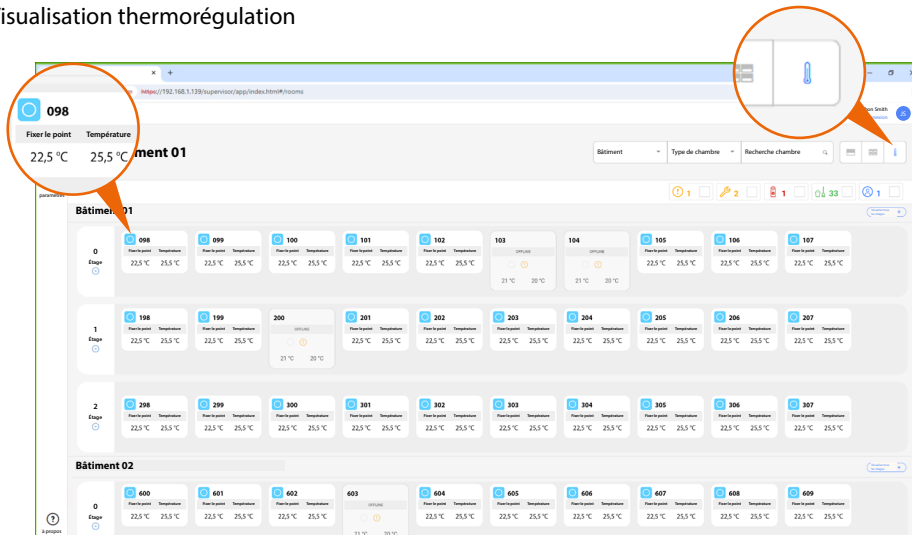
isualisation thermorégulation

https://192.168.1.139/supervisor/app/index.html#/rooms

098
Fixer le point Température
22,5 °C 25,5 °C

ment 01

on Smith

Bâtiment Type de chambre Recherche chambre

1 2 1 33 1

paramètres

Bâtiment 01

0 Étage

| 098 | 099 | 100 | 101 | 102 | 103 | 104 | 105 | 106 | 107 |
|---|---|---|---|---|---|---|---|---|---|
| Fixer le point Température | Fixer le point Température | Fixer le point Température | Fixer le point Température | Fixer le point Température | OFFLINE | OFFLINE | Fixer le point Température | Fixer le point Température | Fixer le point Température |
| 22,5 °C 25,5 °C | 22,5 °C 25,5 °C | 22,5 °C 25,5 °C | 22,5 °C 25,5 °C | 22,5 °C 25,5 °C | 21 °C 20 °C | 21 °C 20 °C | 22,5 °C 25,5 °C | 22,5 °C 25,5 °C | 22,5 °C 25,5 °C |

1 Étage

| 198 | 199 | 200 | 201 | 202 | 203 | 204 | 205 | 206 | 207 |
|---|---|---|---|---|---|---|---|---|---|
| Fixer le point Température | Fixer le point Température | OFFLINE | Fixer le point Température | Fixer le point Température | Fixer le point Température | Fixer le point Température | Fixer le point Température | Fixer le point Température | Fixer le point Température |
| 22,5 °C 25,5 °C | 22,5 °C 25,5 °C | 21 °C 20 °C | 22,5 °C 25,5 °C | 22,5 °C 25,5 °C | 22,5 °C 25,5 °C | 22,5 °C 25,5 °C | 22,5 °C 25,5 °C | 22,5 °C 25,5 °C | 22,5 °C 25,5 °C |

2 Étage

| 298 | 299 | 300 | 301 | 302 | 303 | 304 | 305 | 306 | 307 |
|---|---|---|---|---|---|---|---|---|---|
| Fixer le point Température | Fixer le point Température | Fixer le point Température | Fixer le point Température | Fixer le point Température | Fixer le point Température | Fixer le point Température | Fixer le point Température | Fixer le point Température | Fixer le point Température |
| 22,5 °C 25,5 °C | 22,5 °C 25,5 °C | 22,5 °C 25,5 °C | 22,5 °C 25,5 °C | 22,5 °C 25,5 °C | 22,5 °C 25,5 °C | 22,5 °C 25,5 °C | 22,5 °C 25,5 °C | 22,5 °C 25,5 °C | 22,5 °C 25,5 °C |

Bâtiment 02

0 Étage

| 600 | 601 | 602 | 603 | 604 | 605 | 606 | 607 | 608 | 609 |
|---|---|---|---|---|---|---|---|---|---|
| Fixer le point Température | Fixer le point Température | Fixer le point Température | OFFLINE | Fixer le point Température | Fixer le point Température | Fixer le point Température | Fixer le point Température | Fixer le point Température | Fixer le point Température |
| 22,5 °C 25,5 °C | 22,5 °C 25,5 °C | 22,5 °C 25,5 °C | 21 °C 20 °C | 22,5 °C 25,5 °C | 22,5 °C 25,5 °C | 22,5 °C 25,5 °C | 22,5 °C 25,5 °C | 22,5 °C 25,5 °C | 22,5 °C 25,5 °C |

À propos